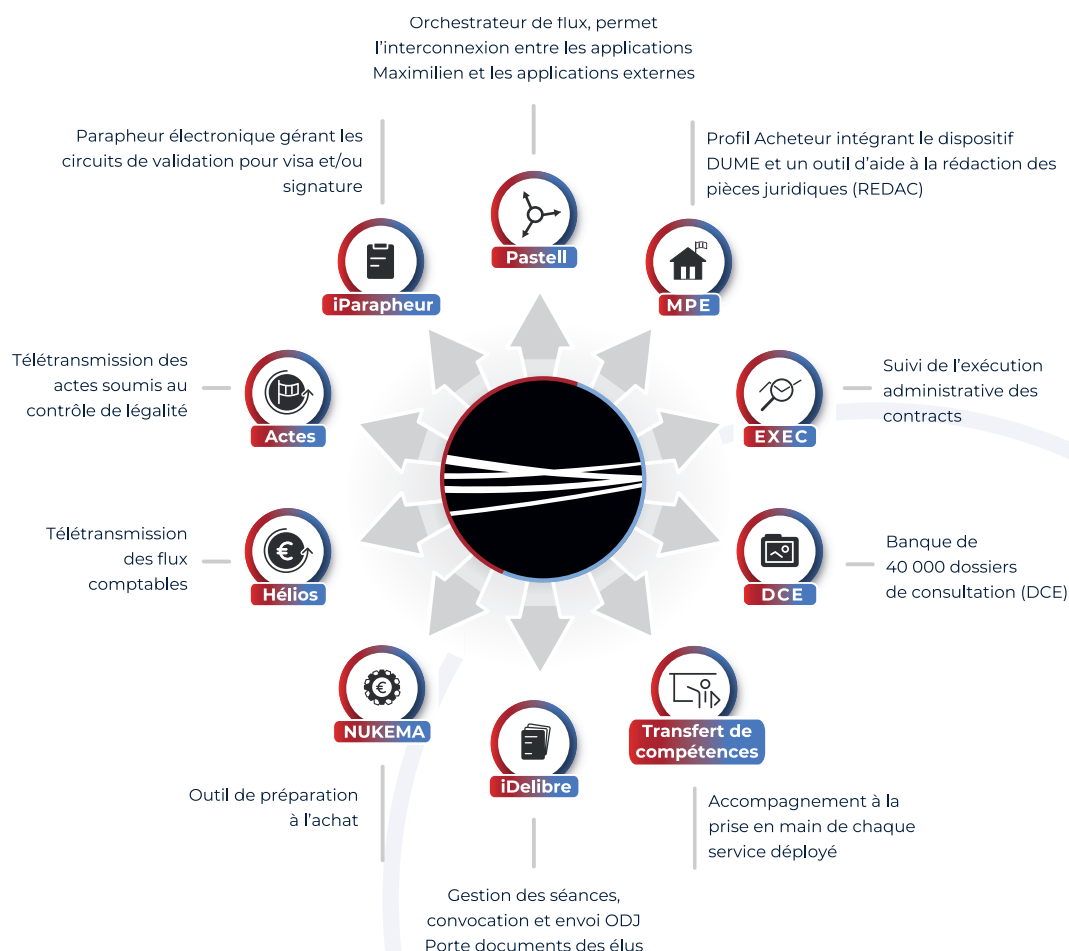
Orchestrateur de flux, permet l'interconnexion entre les applications Maximilien et les applications externes

Parapheur électronique gérant les circuits de validation pour visa et/ou signature

Profil Acheteur intégrant le dispositif DUME et un outil d'aide à la rédaction des pièces juridiques (REDAC)

Pastell

iParapheur

MPE

Télétransmission des actes soumis au contrôle de légalité

Actes

EXEC

Suivi de l'exécution administrative des contracts

Télétransmission des flux comptables

Hélios

DCE

Banque de 40 000 dossiers de consultation (DCE)

NUKEMA

iDelibre

Transfert de compétences

Outil de préparation à l'achat

Accompagnement à la prise en main de chaque service déployé

Gestion des séances, convocation et envoi ODJ Porte documents des élus